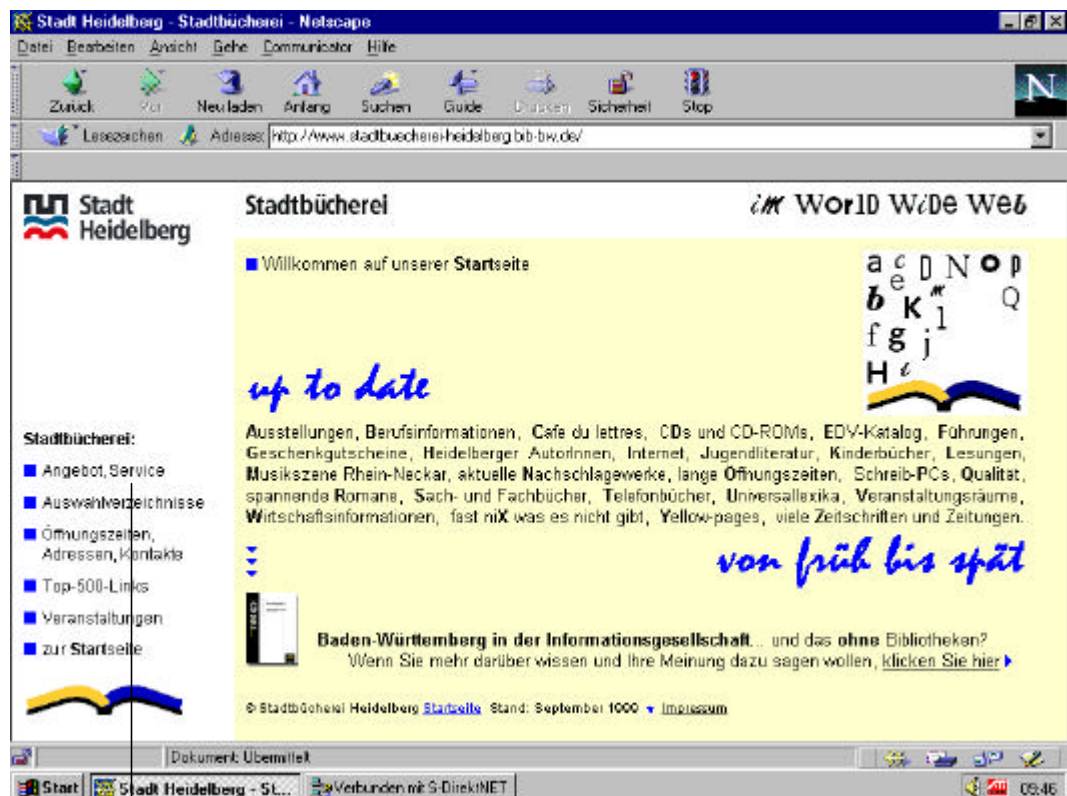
Stadt Heidelberg - Stadtbücherei - Netscape

Datei Bearbeiten Ansicht Gehe Communicator Hilfe

Zurück Vor Neu laden Anfang Suchen Guide Drucken Sicherheit Stop

Lesezeichen Adresse: http://www.stadtbuecherei-heidelberg.bib-bw.de/

Stadt Heidelberg

Stadtbücherei

im World Wide Web

Willkommen auf unserer Startseite

a c e D N o p b K l Q f g j H

up to date

Ausstellungen, Berufsinformationen, Cafe du lettres, CDs und CD-ROMs, EDV-Katalog, Führungen, Geschenkgutscheine, Heidelberger AutorInnen, Internet, Jugendliteratur, Kinderbücher, Lesungen, Musikszene Rhein-Neckar, aktuelle Nachschlagewerke, lange Öffnungszeiten, Schreib-PCs, Qualität, spannende Romane, Sach- und Fachbücher, Telefonbücher, Universallexika, Veranstaltungsräume, Wirtschaftsinformationen, fast niX was es nicht gibt, Yellow-pages, viele Zeitschriften und Zeitungen.

von früh bis spät

Stadtbücherei:

Angebot, Service

Auswahlverzeichnisse

Öffnungszeiten, Adressen, Kontakte

Top-500-Links

Veranstaltungen

zur Startseite

Baden-Württemberg in der Informationsgesellschaft... und das ohne Bibliotheken? Wenn Sie mehr darüber wissen und Ihre Meinung dazu sagen wollen, klicken Sie hier

© Stadtbücherei Heidelberg Startseite Stand: September 1999 Impressum

Dokument: Übermittelt

Start Stadt Heidelberg - St... Verbunden mit S-DirektNET 09:46